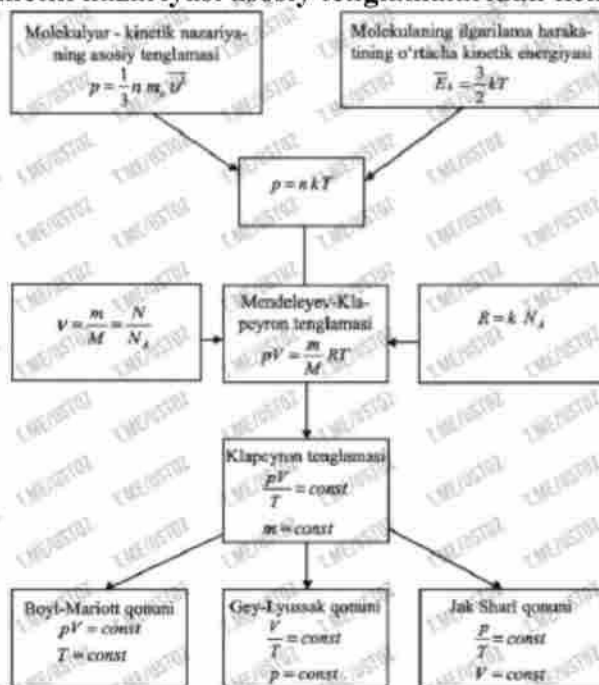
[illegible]

Molekulyar - kinetik nazariyaning asosiy tenglamasi
$p = \frac{1}{3} n m_0 \overline{v^2}$

Molekulaning ilgarilama harakatining o'rtacha kinetik energiyasi
$\overline{E}_k = \frac{3}{2} kT$

$p = nkT$

$\nu = \frac{m}{M} = \frac{N}{N_A}$

Mendeleyev-Klapeyron tenglamasi
$pV = \frac{m}{M} RT$

$R = k \cdot N_A$

Klapeyron tenglamasi
$\frac{pV}{T} = const$
$m = const$

Boyl-Mariott qonuni
$pV = const$
$T = const$

Gey-Lyussak qonuni
$\frac{V}{T} = const$
$p = const$

Jak Sharl qonuni
$\frac{p}{T} = const$
$V = const$